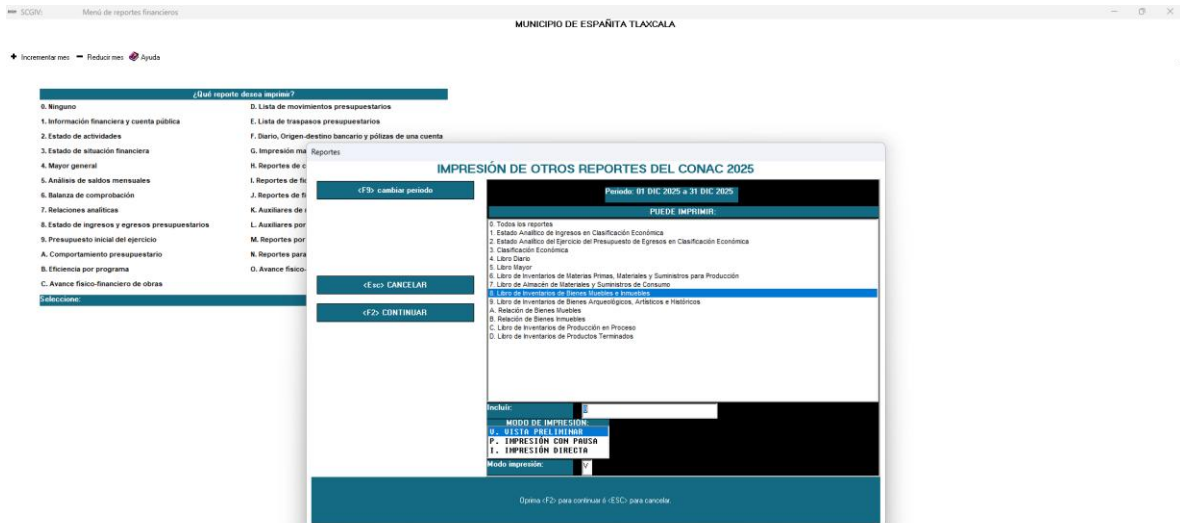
SCGIV: Menú de reportes financieros

MUNICIPIO DE ESPAÑITA TLAXCALA

Incrementar mes  Reducir mes  Ayuda

¿Qué reporte desea imprimir?

0. Ninguno
1. Información financiera y cuenta pública
2. Estado de actividades
3. Estado de situación financiera
4. Mayor general
5. Análisis de saldos mensuales
6. Balanza de comprobación
7. Relaciones analíticas
8. Estado de ingresos y egresos presupuestarios
9. Presupuesto inicial del ejercicio
A. Comportamiento presupuestario
B. Eficiencia por programa
C. Avance físico-financiero de obras

D. Lista de movimientos presupuestarios
E. Lista de traspasos presupuestarios
F. Diario, Origen-destino bancario y pólizas de una cuenta
G. Impresión ma
H. Reportes de c
I. Reportes de fi
J. Reportes de fi
K. Auxiliares de
L. Auxiliares por
M. Reportes por
N. Reportes para
O. Avance físico-

Seleccione:

Reportes

IMPRESIÓN DE OTROS REPORTES DEL CONAC 2025

<F9> cambiar periodo

Periodo: 01 DIC 2025 a 31 DIC 2025

PUEDE IMPRIMIR:

0. Todos los reportes
1. Estado Analítico de Ingresos en Clasificación Económica
2. Estado Analítico del Ejercicio del Presupuesto de Egresos en Clasificación Económica
3. Clasificación Económica
4. Libro Diario
5. Libro Mayor
6. Libro de Inventarios de Materias Primas, Materiales y Suministros para Producción
7. Libro de Almacén de Materiales y Suministros de Consumo
8. Libro de Inventarios de Bienes Muebles e Inmuebles
9. Libro de Inventarios de Bienes Arqueológicos, Artísticos e Históricos
A. Relación de Bienes Muebles
B. Relación de Bienes Inmuebles
C. Libro de Inventarios de Producción en Proceso
D. Libro de Inventarios de Productos Terminados

<Esc> CANCELAR

<F2> CONTINUAR

Incluir: 8

MODO DE IMPRESIÓN:
V. VISTA PRELIMINAR
P. IMPRESIÓN CON PAUSA
I. IMPRESIÓN DIRECTA

Modo impresión: V

Oprima <F2> para continuar ó <ESC> para cancelar.